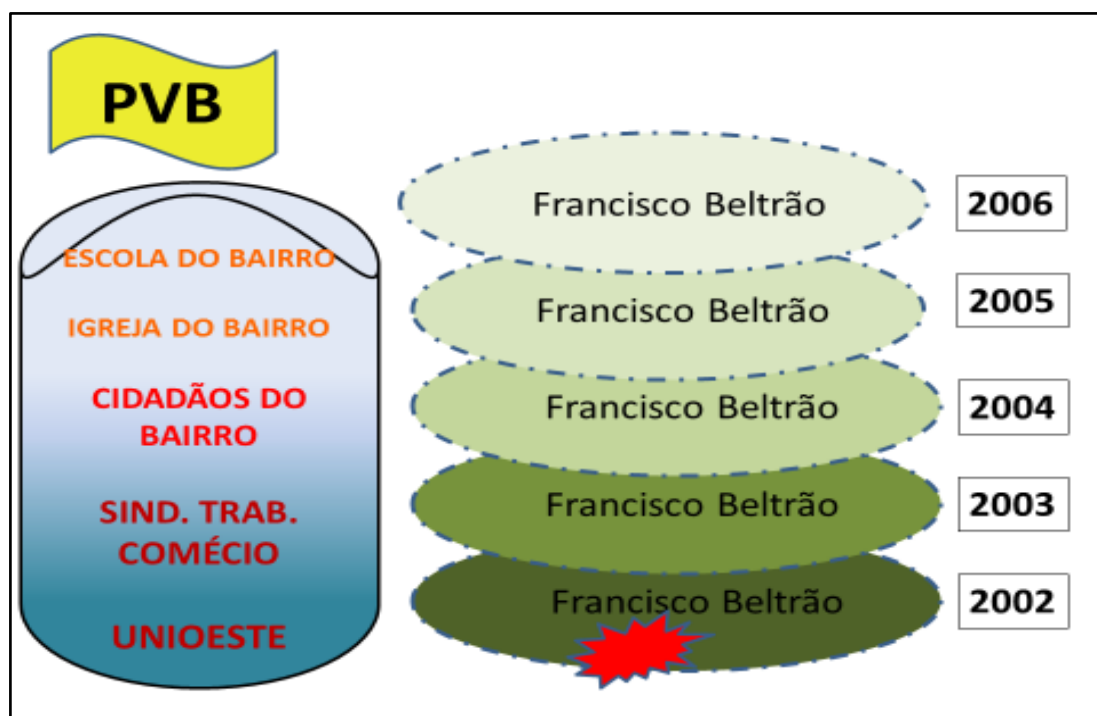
PVB

ESCOLA DO BAIRRO

IGREJA DO BAIRRO

CIDADÃOS DO BAIRRO

SIND. TRAB. COMÉCIO

UNIOESTE

Francisco Beltrão 2006

Francisco Beltrão 2005

Francisco Beltrão 2004

Francisco Beltrão 2003

Francisco Beltrão 2002